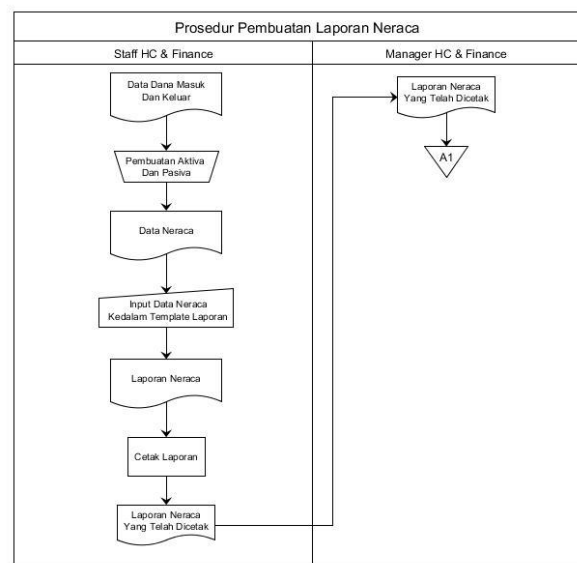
Prosedur Pembuatan Laporan Neraca

Staff HC & Finance

Data Dana Masuk Dan Keluar

Pembuatan Aktiva Dan Pasiva

Data Neraca

Input Data Neraca Kedalam Template Laporan

Laporan Neraca

Cetak Laporan

Laporan Neraca Yang Telah Dicetak

Manager HC & Finance

Laporan Neraca Yang Telah Dicetak

A1